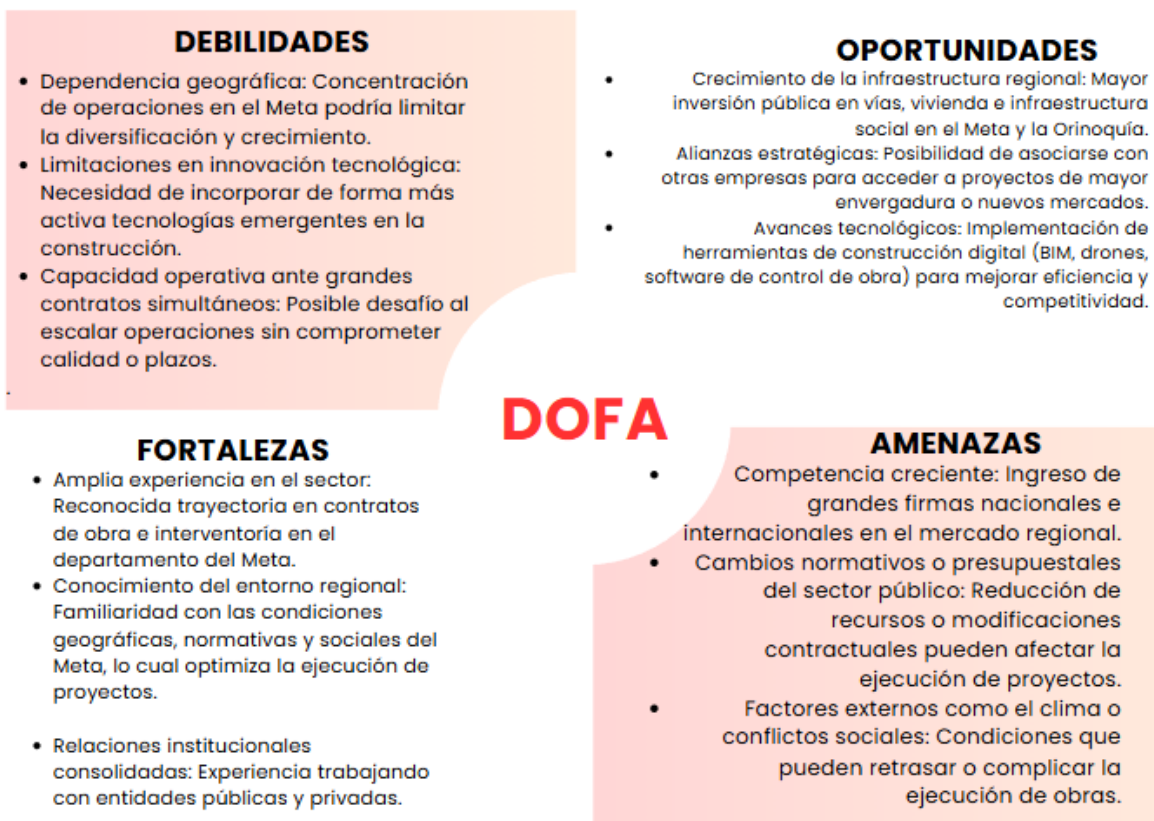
DEBILIDADES

- Dependencia geográfica: Concentración de operaciones en el Meta podría limitar la diversificación y crecimiento.
- Limitaciones en innovación tecnológica: Necesidad de incorporar de forma más activa tecnologías emergentes en la construcción.
- Capacidad operativa ante grandes contratos simultáneos: Posible desafío al escalar operaciones sin comprometer calidad o plazos.

OPORTUNIDADES

- Crecimiento de la infraestructura regional: Mayor inversión pública en vías, vivienda e infraestructura social en el Meta y la Orinoquía.
- Alianzas estratégicas: Posibilidad de asociarse con otras empresas para acceder a proyectos de mayor envergadura o nuevos mercados.
- Avances tecnológicos: Implementación de herramientas de construcción digital (BIM, drones, software de control de obra) para mejorar eficiencia y competitividad.

DOFA

FORTALEZAS

- Amplia experiencia en el sector: Reconocida trayectoria en contratos de obra e interventoría en el departamento del Meta.
- Conocimiento del entorno regional: Familiaridad con las condiciones geográficas, normativas y sociales del Meta, lo cual optimiza la ejecución de proyectos.

- Relaciones institucionales consolidadas: Experiencia trabajando con entidades públicas y privadas.

AMENAZAS

- Competencia creciente: Ingreso de grandes firmas nacionales e internacionales en el mercado regional.
- Cambios normativos o presupuestales del sector público: Reducción de recursos o modificaciones contractuales pueden afectar la ejecución de proyectos.
- Factores externos como el clima o conflictos sociales: Condiciones que pueden retrasar o complicar la ejecución de obras.